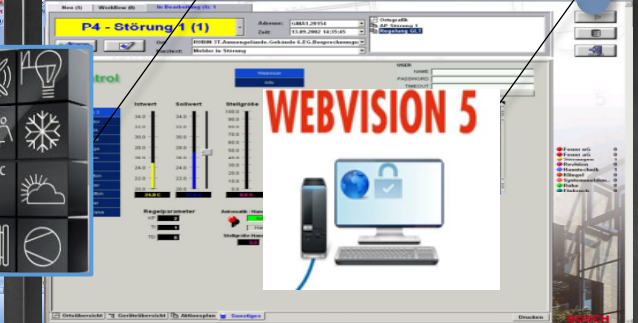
Neu (5)
Workflow (0)
In Bearbeitung (3) 1
P4 - Störung 1 (1)
Adresse:
Zeit:
13.09.2002 14:35:45
Ort:
Bauteil:
Melder in Störung
Ortsgrafik
AP Störung 1
Regelung GLT
trol
Istwert
Sollwert
Stellgröße
USER
NAME
PASSWORD
TIMEOUT
WEBVISION 5
Regelparameter
Drucken
Ortsübersicht
Geräteübersicht
Aktionsplan
Sonstiges